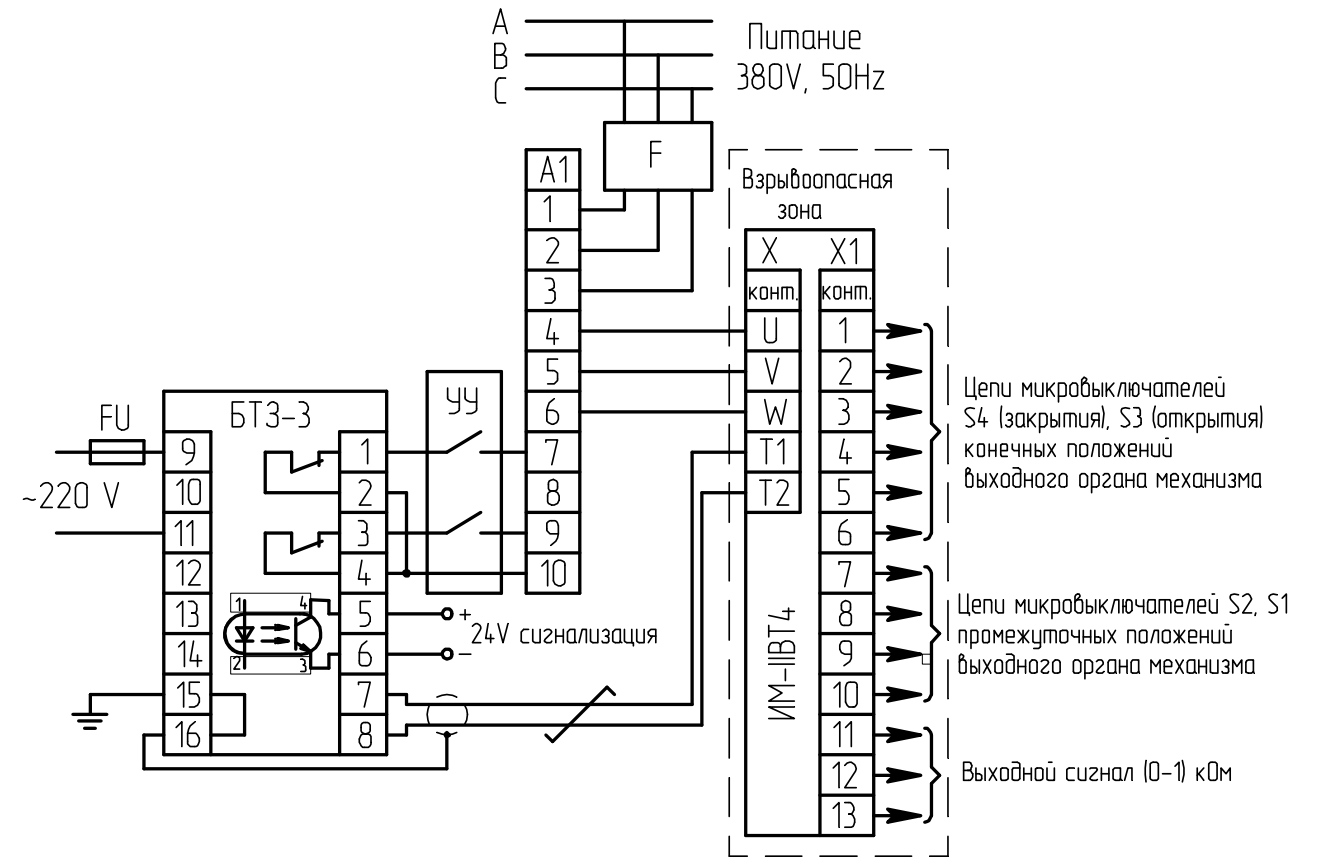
A
B
C

Питание
380V, 50Hz

F

A1
1
2
3
4
5
6
7
8
9
10

Взрывоопасная зона

X
конт.
U
V
W
T1
T2

X1
конт.
1
2
3
4
5
6
7
8
9
10
11
12
13

ИМ-IIВТ4

Цепи микровыключателей S4 (закрытия), S3 (открытия) конечных положений выходного органа механизма

Цепи микровыключателей S2, S1 промежуточных положений выходного органа механизма

Выходной сигнал (0-1) кОм

FU
~220 V

БТЗ-3
9
10
11
12
13
14
15
16

1
2
3
4
5
6
7
8

1 4
2 3

УУ

+
24V сигнализация
-